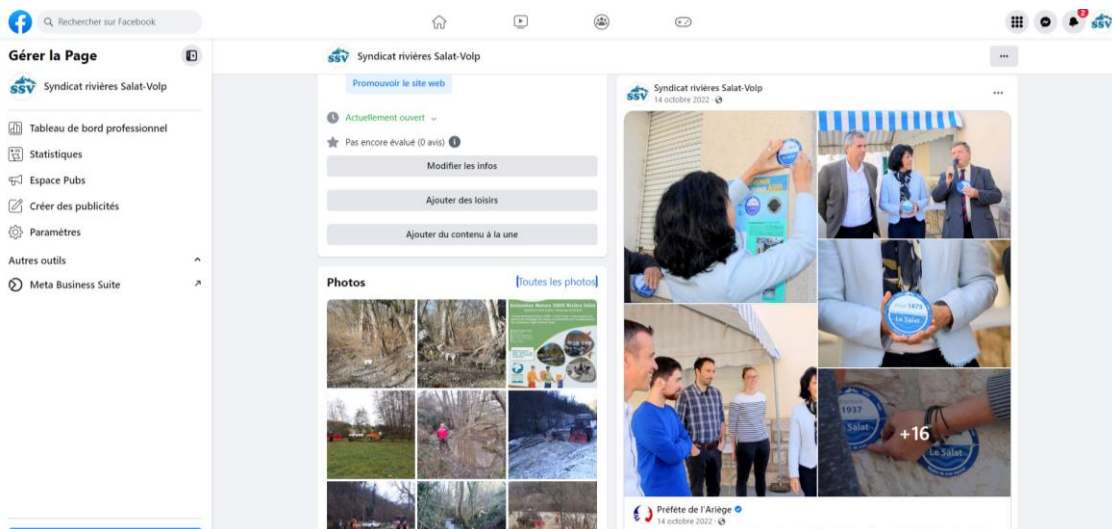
Rechercher sur Facebook

2

SSV

Gérer la Page

SSV Syndicat rivières Salat-Volp

Tableau de bord professionnel

Statistiques

Espace Pubs

Créer des publicités

Paramètres

Autres outils

Meta Business Suite

SSV Syndicat rivières Salat-Volp

...

Promouvoir le site web

Actuellement ouvert

Pas encore évalué (0 avis)

Modifier les infos

Ajouter des loisirs

Ajouter du contenu à la une

Photos

Toutes les photos

SSV Syndicat rivières Salat-Volp
14 octobre 2022 ·

...

1875
Le Salat

1937
Le Salat

Le Salat

+16

Préfète de l'Ariège
14 octobre 2022 ·